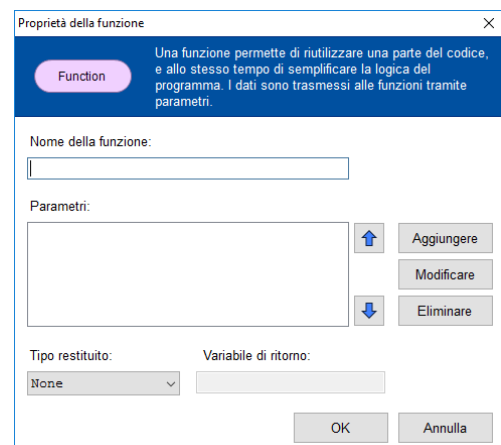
Proprietà della funzione

Function

Una funzione permette di riutilizzare una parte del codice, e allo stesso tempo di semplificare la logica del programma. I dati sono trasmessi alle funzioni tramite parametri.

Nome della funzione:

Parametri:

Aggiungere

Modificare

Eliminare

Tipo restituito:

None

Variabile di ritorno:

OK

Annulla